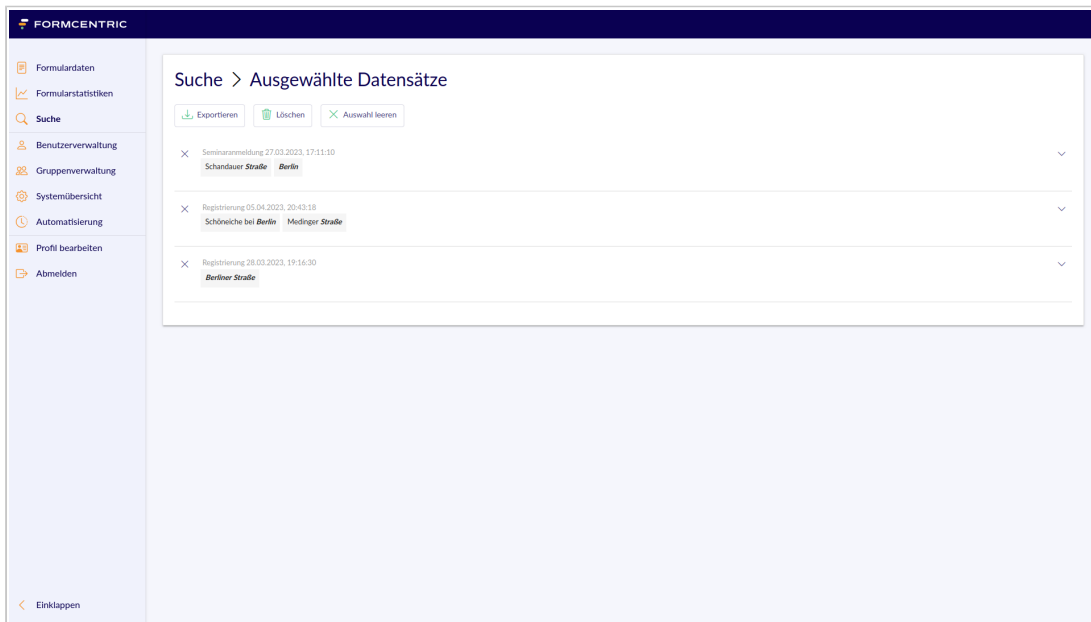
FORMCENTRIC

Formulardaten
Formularstatistiken
Suche
Benutzerverwaltung
Gruppenverwaltung
Systemübersicht
Automatisierung
Profil bearbeiten
Abmelden

Suche > Ausgewählte Datensätze

Exportieren
Löschen
Auswahl leeren

Seminaranmeldung 27.03.2023, 17:11:10
Schandauer *Straße* *Berlin*

Registrierung 05.04.2023, 20:43:18
Schöneiche bei *Berlin* Medinger *Straße*

Registrierung 28.03.2023, 19:16:30
*Berliner Straße*

Einklappen